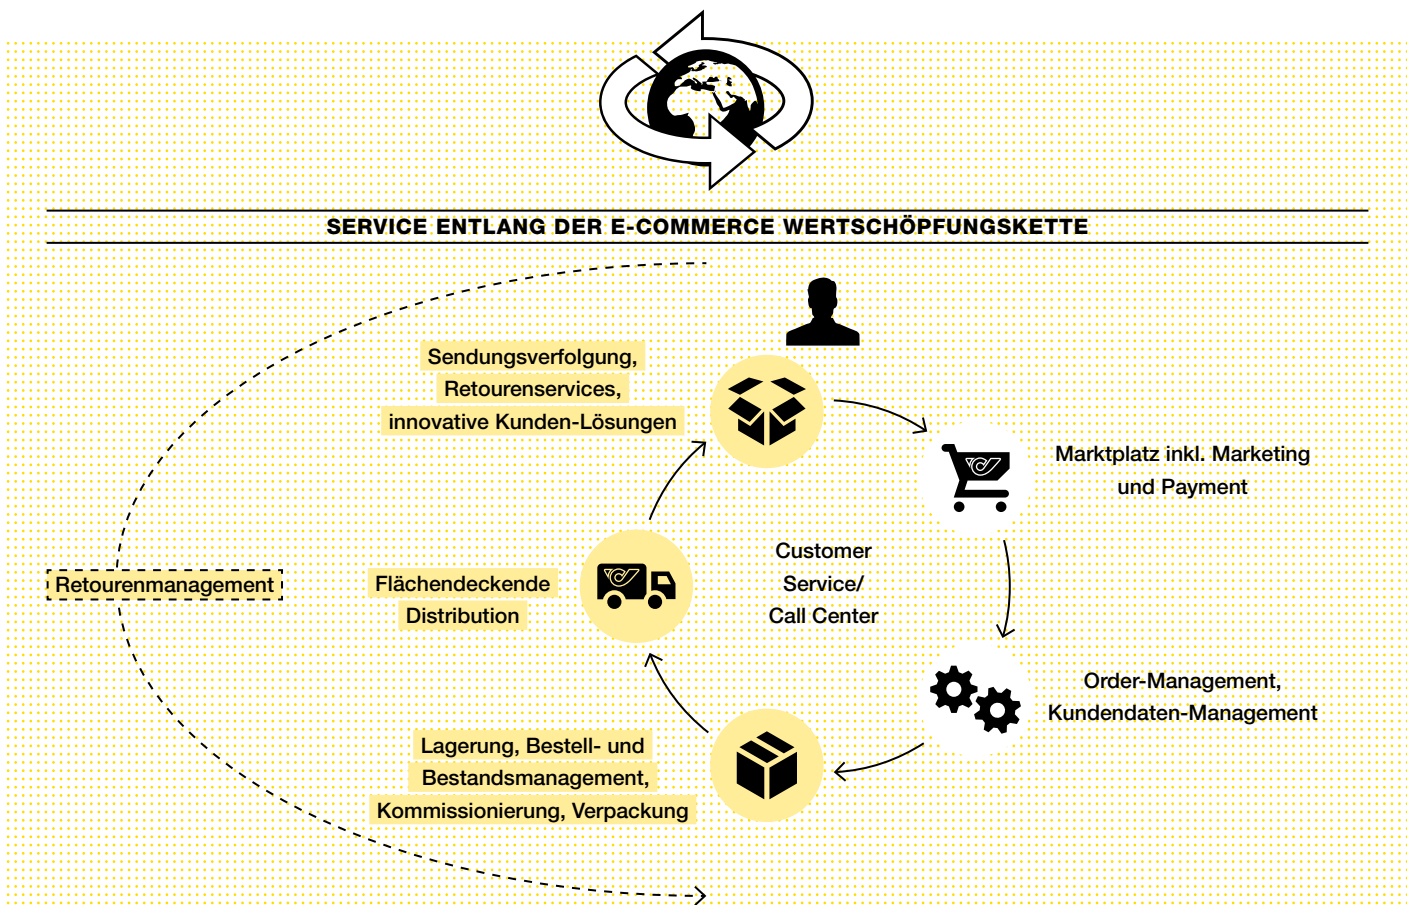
SERVICE ENTLANG DER E-COMMERCE WERTSCHÖPFUNGSKETTE

Sendungsverfolgung, Retourenservices, innovative Kunden-Lösungen

Marktplatz inkl. Marketing und Payment

Retourenmanagement

Flächendeckende Distribution

Customer Service/ Call Center

Order-Management, Kundendaten-Management

Lagerung, Bestell- und Bestandsmanagement, Kommissionierung, Verpackung